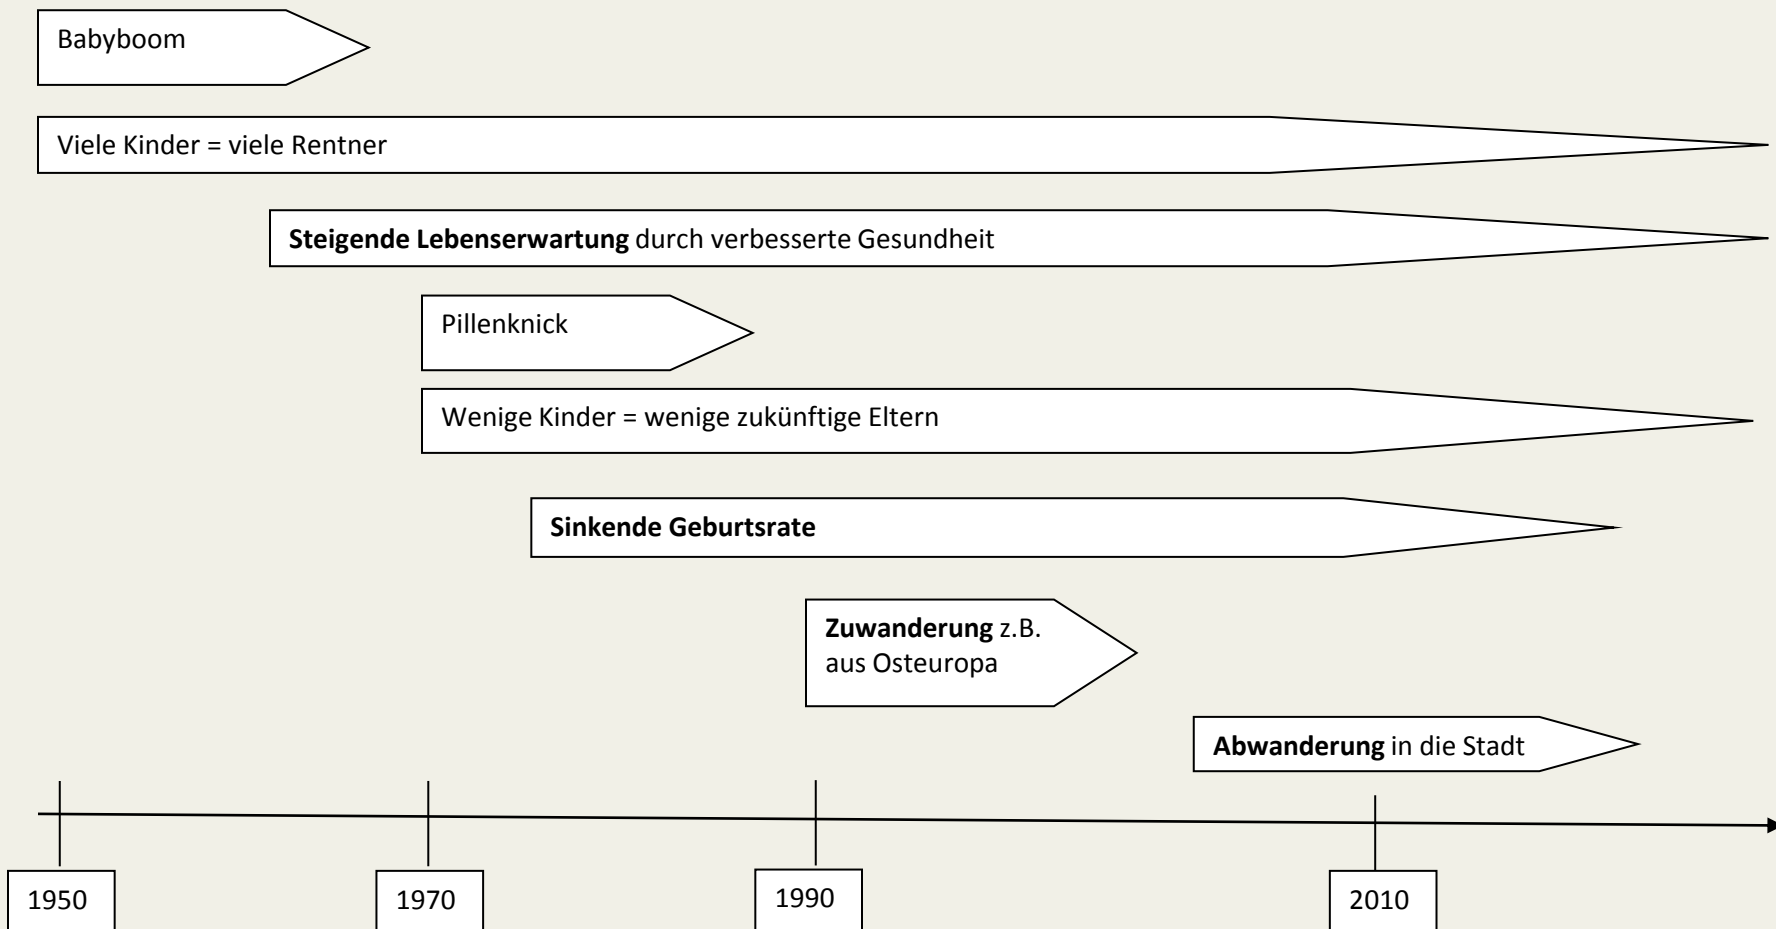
Babyboom

Viele Kinder = viele Rentner

**Steigende Lebenserwartung** durch verbesserte Gesundheit

Pillenknick

Wenige Kinder = wenige zukünftige Eltern

**Sinkende Geburtsrate**

**Zuwanderung** z.B. aus Osteuropa

**Abwanderung** in die Stadt

1950

1970

1990

2010